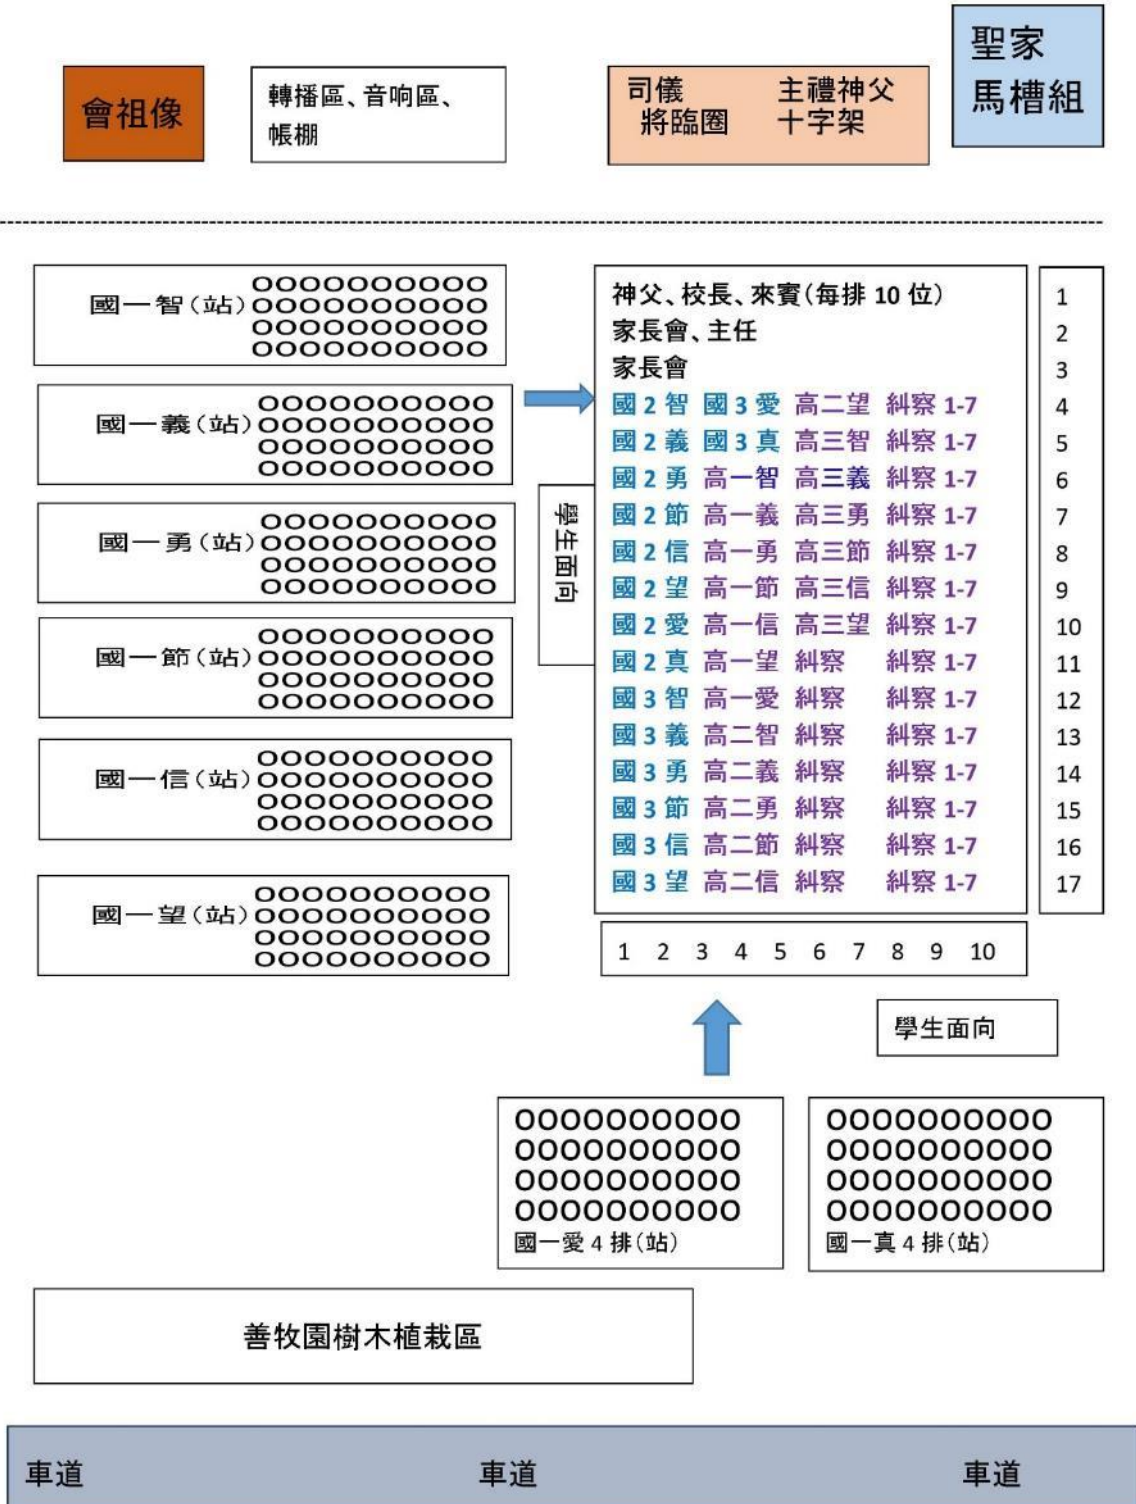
會祖像

轉播區、音响區、帳棚

司儀 將臨圈

主禮神父 十字架

聖家 馬槽組

國一智(站) OOOOOOOOOO OOOOOOOOOO OOOOOOOOOO OOOOOOOOOO

國一義(站) OOOOOOOOOO OOOOOOOOOO OOOOOOOOOO OOOOOOOOOO

國一勇(站) OOOOOOOOOO OOOOOOOOOO OOOOOOOOOO OOOOOOOOOO

國一節(站) OOOOOOOOOO OOOOOOOOOO OOOOOOOOOO OOOOOOOOOO

國一信(站) OOOOOOOOOO OOOOOOOOOO OOOOOOOOOO OOOOOOOOOO

國一望(站) OOOOOOOOOO OOOOOOOOOO OOOOOOOOOO OOOOOOOOOO

學生面向

神父、校長、來賓(每排 10 位) 1
家長會、主任 2
家長會 3
國 2 智 國 3 愛 高二望 糾察 1-7 4
國 2 義 國 3 真 高三智 糾察 1-7 5
國 2 勇 高一智 高三義 糾察 1-7 6
國 2 節 高一義 高三勇 糾察 1-7 7
國 2 信 高一勇 高三節 糾察 1-7 8
國 2 望 高一節 高三信 糾察 1-7 9
國 2 愛 高一信 高三望 糾察 1-7 10
國 2 真 高一望 糾察 糾察 1-7 11
國 3 智 高一愛 糾察 糾察 1-7 12
國 3 義 高二智 糾察 糾察 1-7 13
國 3 勇 高二義 糾察 糾察 1-7 14
國 3 節 高二勇 糾察 糾察 1-7 15
國 3 信 高二節 糾察 糾察 1-7 16
國 3 望 高二信 糾察 糾察 1-7 17

1 2 3 4 5 6 7 8 9 10

學生面向

OOOOOOOOOO OOOOOOOOOO OOOOOOOOOO OOOOOOOOOO
國一愛 4 排(站)

OOOOOOOOOO OOOOOOOOOO OOOOOOOOOO OOOOOOOOOO
國一真 4 排(站)

善牧園樹木植栽區

車道 車道 車道